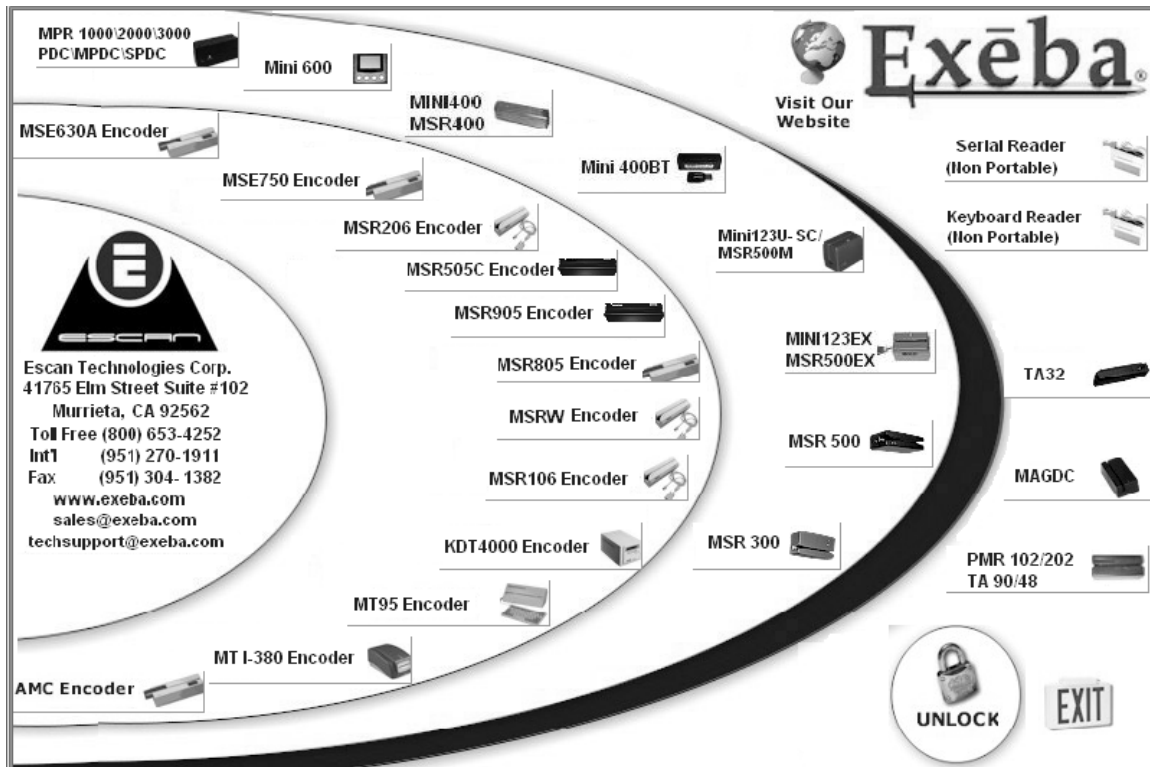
MPR 1000\2000\3000
PDC\MPDC\SPDC

Mini 600

Exēba

Visit Our Website

MINI400
MSR400

MSE630A Encoder

Mini 400BT

Serial Reader
(Non Portable)

MSE750 Encoder

Keyboard Reader
(Non Portable)

MSR206 Encoder

Mini123U- SC/
MSR500M

MSR505C Encoder

ESCAN

MSR905 Encoder

Escan Technologies Corp.
41765 Elm Street Suite #102
Murrieta, CA 92562
Toll Free (800) 653-4252
Int'l (951) 270-1911
Fax (951) 304- 1382
www.exeba.com
sales@exeba.com
techsupport@exeba.com

MSR805 Encoder

MINI123EX
MSR500EX

TA32

MSRW Encoder

MSR 500

MSR106 Encoder

MAGDC

KDT4000 Encoder

MSR 300

PMR 102/202
TA 90/48

MT95 Encoder

MT I-380 Encoder

AMC Encoder

UNLOCK

EXIT